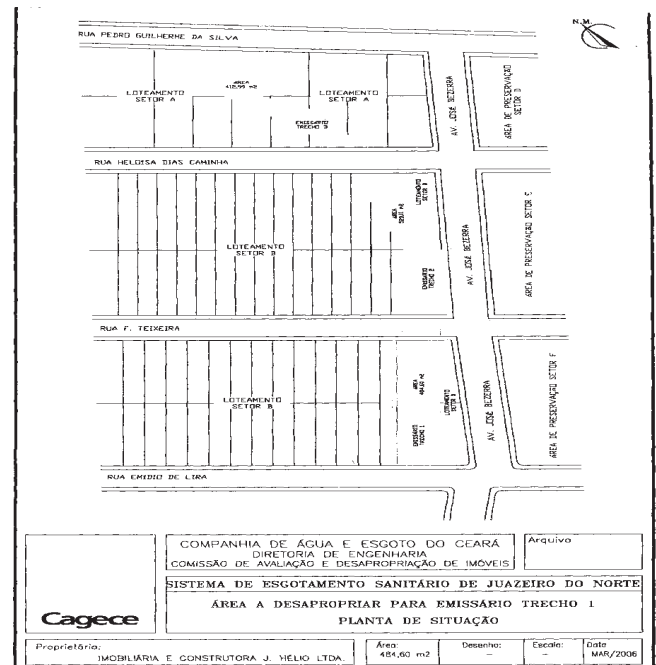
N.M.

RUA PEDRO GUILHERME DA SILVA

LOTEAMENTO SETOR A

ÁREA 412,55 m2

LOTEAMENTO SETOR A

EMISSÁRIO TRECHO 3

AV. JOSÉ BEZERRA

ÁREA DE PRESERVAÇÃO SETOR G

RUA HELOISA DIAS CAMINHA

LOTEAMENTO SETOR B

ÁREA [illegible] m2

LOTEAMENTO SETOR B

EMISSÁRIO TRECHO 2

AV. JOSÉ BEZERRA

ÁREA DE PRESERVAÇÃO SETOR E

RUA F. TEIXEIRA

LOTEAMENTO SETOR B

ÁREA 484,60 m2

LOTEAMENTO SETOR B

EMISSÁRIO TRECHO 1

AV. JOSÉ BEZERRA

ÁREA DE PRESERVAÇÃO SETOR F

RUA EMIDIO DE LIRA

COMPANHIA DE ÁGUA E ESGOTO DO CEARÁ
DIRETORIA DE ENGENHARIA
COMISSÃO DE AVALIAÇÃO E DESAPROPRIAÇÃO DE IMÓVEIS

Arquivo

SISTEMA DE ESGOTAMENTO SANITÁRIO DE JUAZEIRO DO NORTE

Cagece

ÁREA A DESAPROPRIAR PARA EMISSÁRIO TRECHO 1

PLANTA DE SITUAÇÃO

| Proprietário: IMOBILIÁRIA E CONSTRUTORA J. VIÉLIO LTDA. | Área: 484,60 m2 | Desenho: - | Escala: - | Data MAR/2006 |